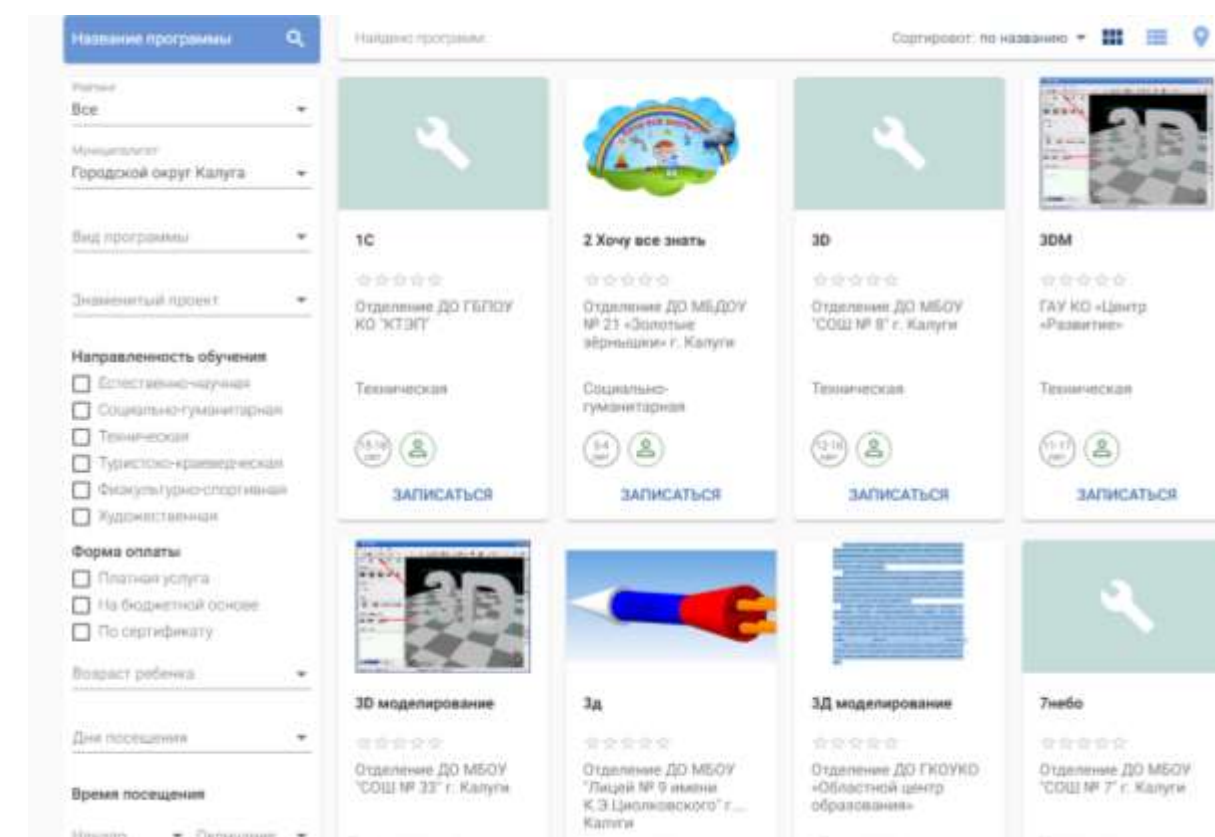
Название программы

Найдено программ

Сортировать: по названию

Учитель
Все

Муниципалитет
Городской округ Калуга

Вид программы

Знаменитый проект

Направленность обучения
Естественно-научная
Социально-гуманитарная
Техническая
Туристско-краеведческая
Физкультурно-спортивная
Художественная

Форма оплаты
Платная услуга
На бюджетной основе
По сертификату

Возраст ребенка

Дни посещения

Время посещения

Начало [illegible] Окончание

1С
Отделение ДО ГБПОУ КО "КТЭТ"
Техническая
15-18 лет
ЗАПИСАТЬСЯ

2 Хочу все знать
Отделение ДО МБДОУ № 21 «Золотые зёрнышки» г. Калуги
Социально-гуманитарная
3-4 лет
ЗАПИСАТЬСЯ

3D
Отделение ДО МБОУ "СОШ № 8" г. Калуги
Техническая
12-18 лет
ЗАПИСАТЬСЯ

3DM
ГАУ КО «Центр «Развитие»
Техническая
11-17 лет
ЗАПИСАТЬСЯ

3D моделирование
Отделение ДО МБОУ "СОШ № 33" г. Калуги

3д
Отделение ДО МБОУ "Лицей № 9 имени К.Э.Циолковского" г. ... Калуги

3Д моделирование
Отделение ДО ГКОУКО «Областной центр образования»

7небо
Отделение ДО МБОУ "СОШ № 7" г. Калуги